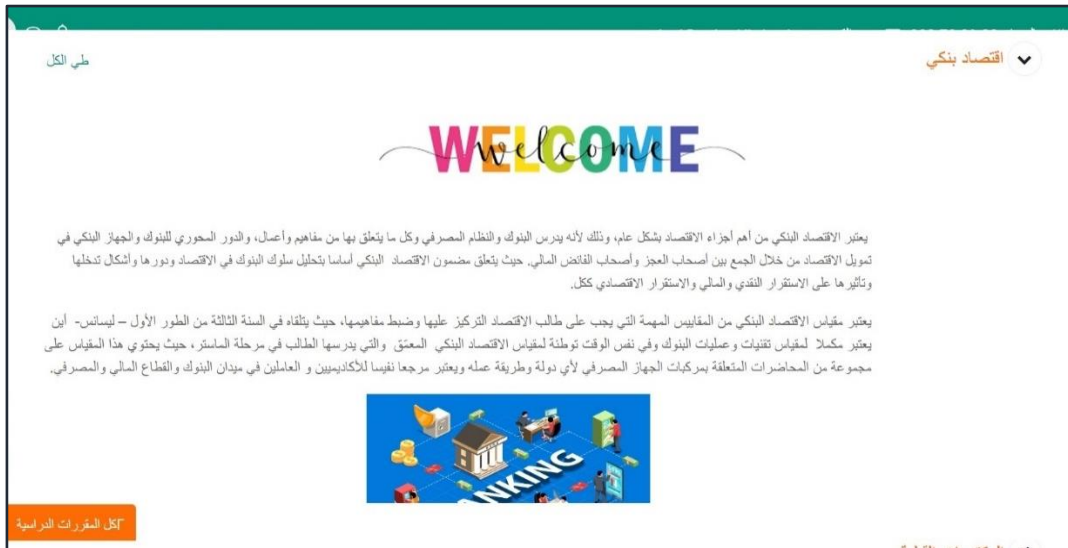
اقتصاد بنكي

طي الكل

WELCOME
welcome

يعتبر الاقتصاد البنكي من أهم أجزاء الاقتصاد بشكل عام، وذلك لأنه يدرس البنوك والنظام المصرفي وكل ما يتعلق بها من مفاهيم وأعمال، والدور المحوري للبنوك والجهاز البنكي في تمويل الاقتصاد من خلال الجمع بين أصحاب العجز وأصحاب الفائض المالي. حيث يتعلق مضمون الاقتصاد البنكي أساسا بتحليل سلوك البنوك في الاقتصاد ودورها وأشكال تدخلها وتأثيرها على الاستقرار النقدي والمالي والاستقرار الاقتصادي ككل.

يعتبر مقياس الاقتصاد البنكي من المقاييس المهمة التي يجب على طالب الاقتصاد التركيز عليها وضبط مفاهيمها، حيث يتلقاه في السنة الثالثة من الطور الأول – ليسانس- أين يعتبر مكملا لمقياس تقنيات وعمليات البنوك وفي نفس الوقت توطئة لمقياس الاقتصاد البنكي المعمّق والتي يدرسها الطالب في مرحلة الماستر، حيث يحتوي هذا المقياس على مجموعة من المحاضرات المتعلقة بمركبات الجهاز المصرفي لأي دولة وطريقة عمله ويعتبر مرجعا نفيسا للأكاديميين و العاملين في ميدان البنوك والقطاع المالي والمصرفي.

BANKING

كل المقررات الدراسية